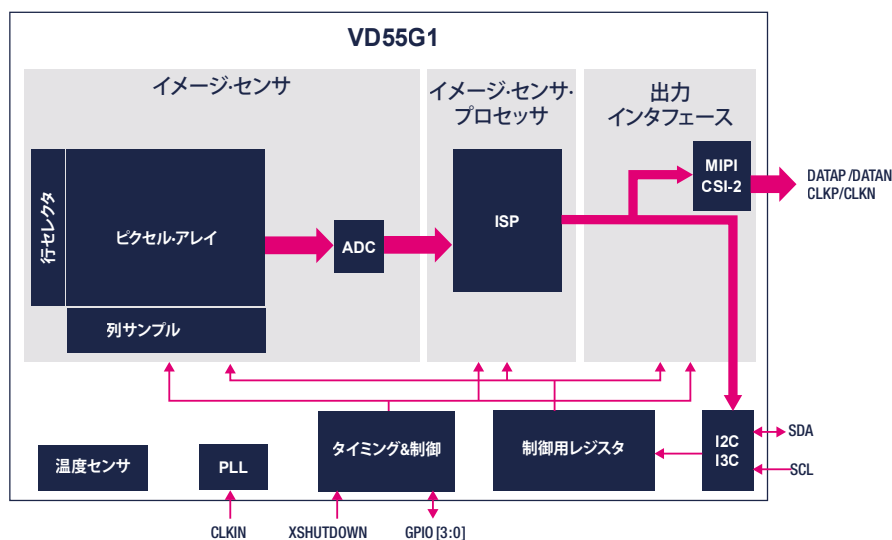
VD55G1

イメージ·センサ

イメージ·センサ·プロセッサ

出力
インタフェース

行セレクタ

ピクセル·アレイ

列サンプル

ADC

ISP

MIPI
CSI-2

DATAP /DATAN
CLKP/CLKN

温度センサ

PLL

タイミング&制御

制御用レジスタ

I2C
I3C

SDA

SCL

CLKIN

XSHUTDOWN

GPIO [3:0]